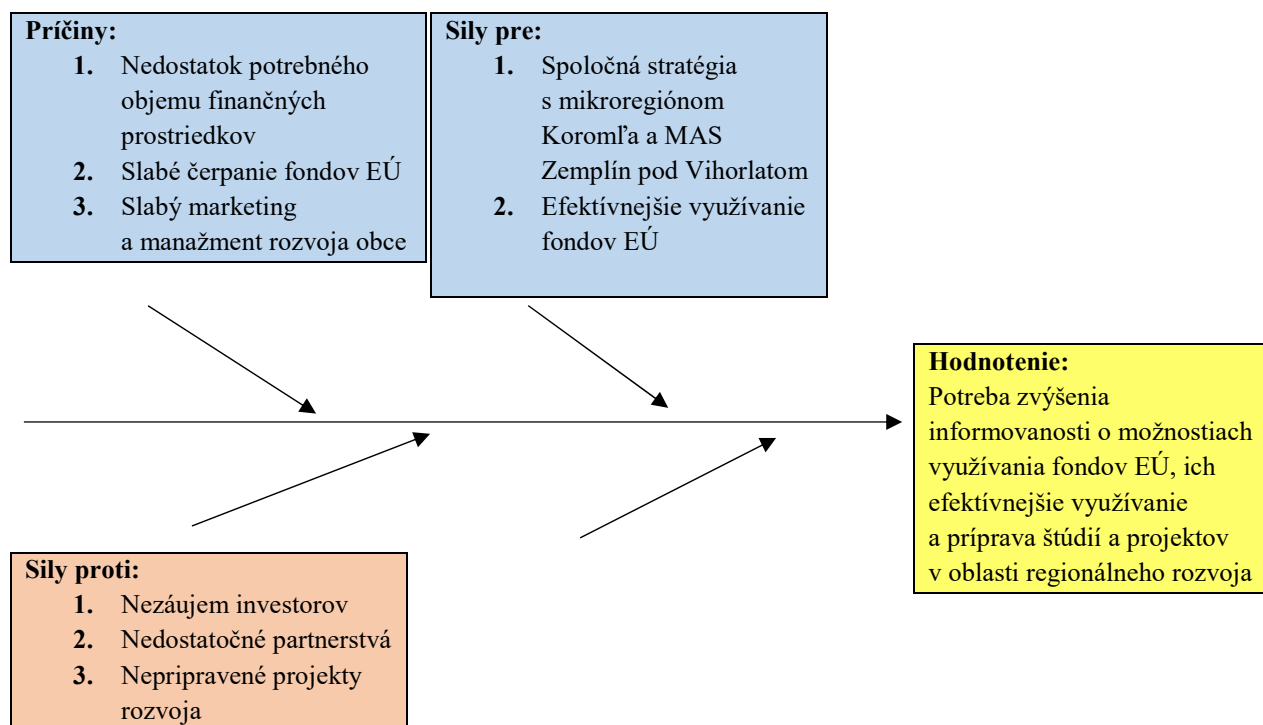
**Príčiny:**
1. Nedostatok potrebného objemu finančných prostriedkov
2. Slabé čerpanie fondov EÚ
3. Slabý marketing a manažment rozvoja obce

**Sily pre:**
1. Spoločná stratégia s mikroregiónom Koromľa a MAS Zemplín pod Vihorlatom
2. Efektívnejšie využívanie fondov EÚ

**Hodnotenie:**
Potreba zvýšenia informovanosti o možnostiach využívania fondov EÚ, ich efektívnejšie využívanie a príprava štúdií a projektov v oblasti regionálneho rozvoja

**Sily proti:**
1. Nezáujem investorov
2. Nedostatočné partnerstvá
3. Nepripravené projekty rozvoja